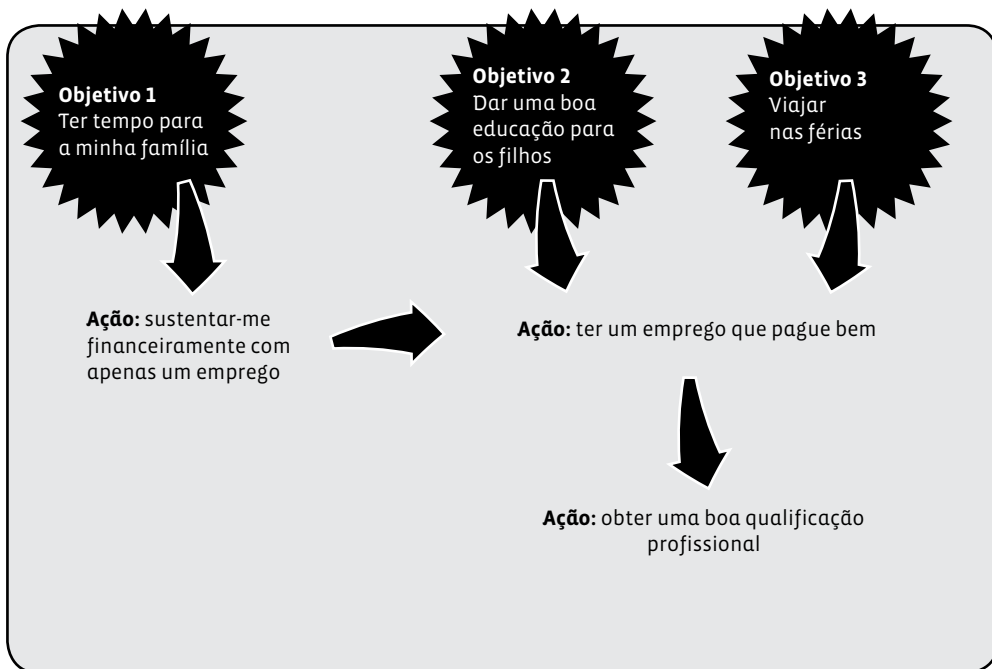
**Objetivo 1**
Ter tempo para a minha família

**Objetivo 2**
Dar uma boa educação para os filhos

**Objetivo 3**
Viajar nas férias

**Ação:** sustentar-me financeiramente com apenas um emprego

**Ação:** ter um emprego que pague bem

**Ação:** obter uma boa qualificação profissional